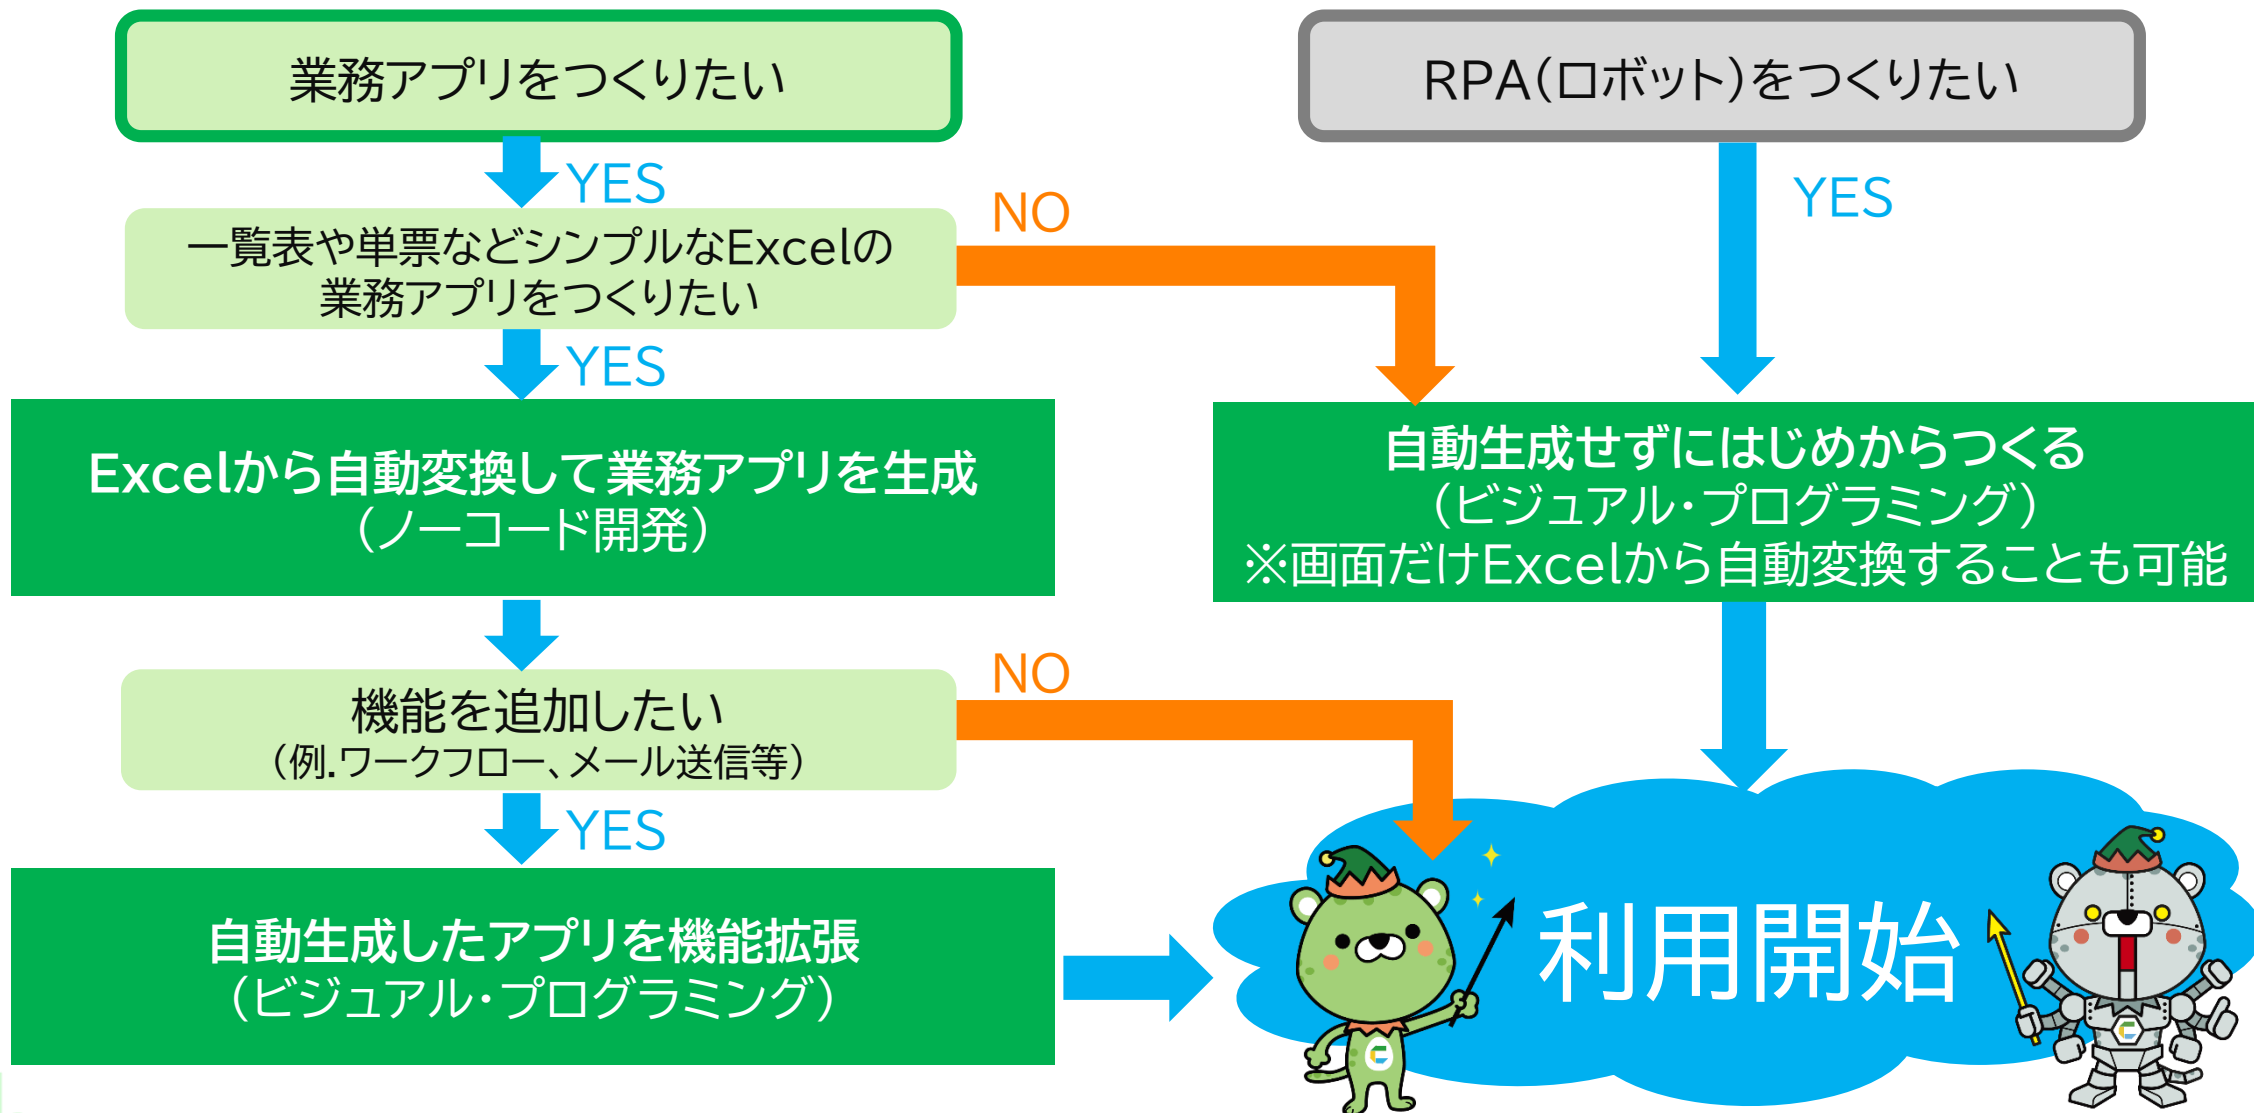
業務アプリをつくりたい

RPA(ロボット)をつくりたい

YES

NO

YES

一覧表や単票などシンプルなExcelの業務アプリをつくりたい

YES

Excelから自動変換して業務アプリを生成
(ノーコード開発)

自動生成せずにはじめからつくる
(ビジュアル・プログラミング)
※画面だけExcelから自動変換することも可能

NO

機能を追加したい
(例.ワークフロー、メール送信等)

YES

自動生成したアプリを機能拡張
(ビジュアル・プログラミング)

利用開始